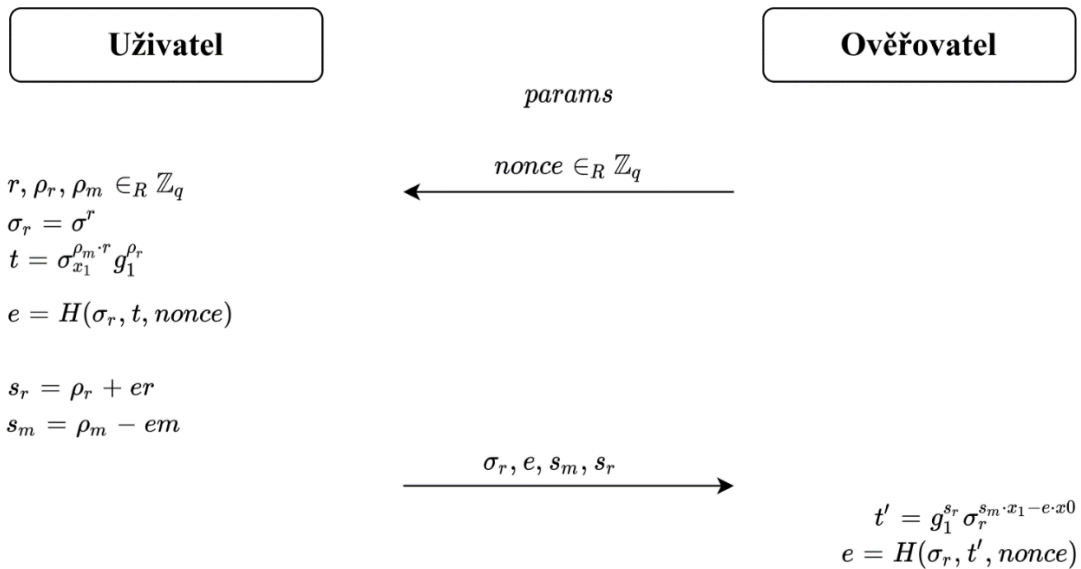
Uživatel

Ověřovatel

$params$

$nonce \in_R \mathbb{Z}_q$

$r, \rho_r, \rho_m \in_R \mathbb{Z}_q$
$\sigma_r = \sigma^r$
$t = \sigma_{x_1}^{\rho_m \cdot r} g_1^{\rho_r}$

$e = H(\sigma_r, t, nonce)$

$s_r = \rho_r + er$
$s_m = \rho_m - em$

$\sigma_r, e, s_m, s_r$

$t' = g_1^{s_r} \sigma_r^{s_m \cdot x_1 - e \cdot x0}$
$e = H(\sigma_r, t', nonce)$